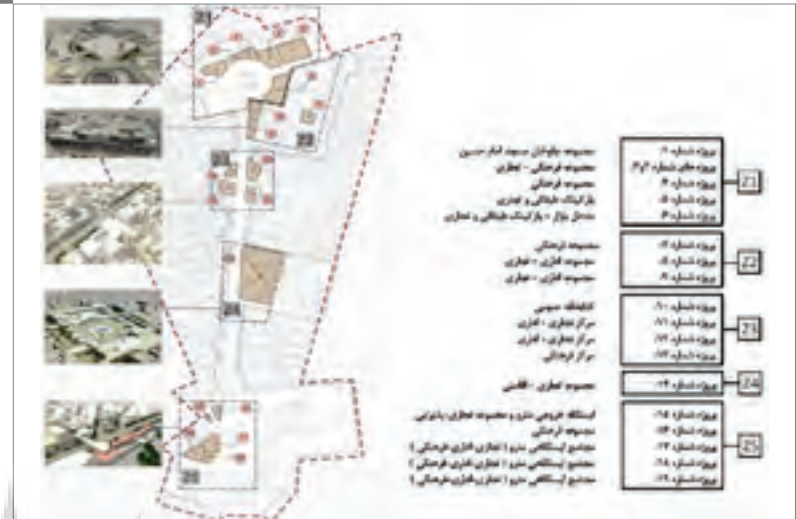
Z1
Z2
Z3
Z4
Z5

پروژه شماره ۱ مجموعه بلوطان مسجد امام حسین
پروژه های شماره ۲و۳ مجموعه فرهنگی - تجاری
پروژه شماره ۴ مجموعه فرهنگی
پروژه شماره ۵ پارکینگ طبقاتی و تجاری
پروژه شماره ۶ مدخل بازار - پارکینگ طبقاتی و تجاری
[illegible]

پروژه شماره ۷ مجموعه فرهنگی
پروژه شماره ۸ مجموعه اقامتی - تجاری
پروژه شماره ۹ مجموعه اقامتی - تجاری

پروژه شماره ۱۰ کتابخانه عمومی
پروژه شماره ۱۱ مرکز تجاری - اقامتی
پروژه شماره ۱۲ مرکز تجاری - اقامتی
پروژه شماره ۱۳ مرکز فرهنگی
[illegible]

پروژه شماره ۱۴ مجموعه تجاری - اقامتی

پروژه شماره ۱۵ ایستگاه عبوری مترو و مجموعه تجاری پذیرایی
پروژه شماره ۱۶ مجموعه فرهنگی
پروژه شماره ۱۷ مجتمع ایستگاهی مترو ( تجاری اقامتی فرهنگی )
پروژه شماره ۱۸ مجتمع ایستگاهی مترو ( تجاری اقامتی فرهنگی )
پروژه شماره ۱۹ مجتمع ایستگاهی مترو ( تجاری اقامتی فرهنگی )